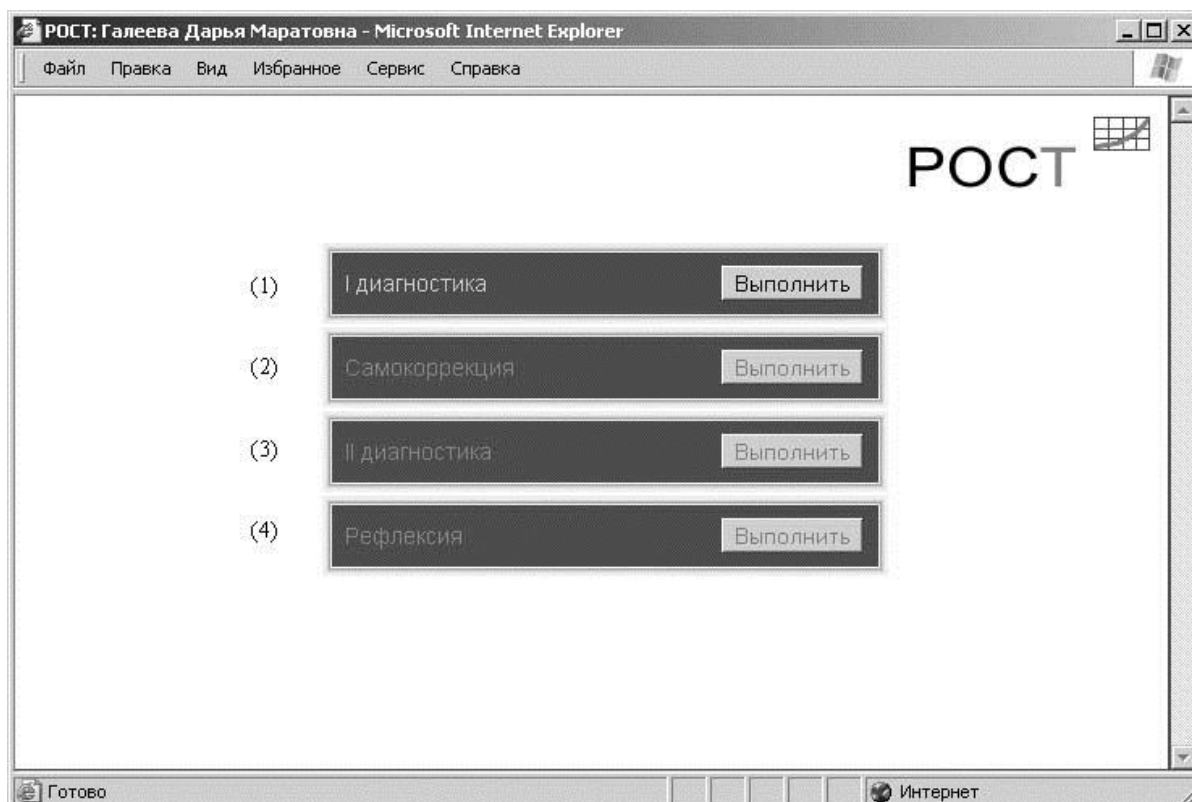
РОСТ: Галеева Дарья Маратовна - Microsoft Internet Explorer

Файл Правка Вид Избранное Сервис Справка

РОСТ

(1) I диагностика Выполнить

(2) Самокоррекция Выполнить

(3) II диагностика Выполнить

(4) Рефлексия Выполнить

Готово

Интернет